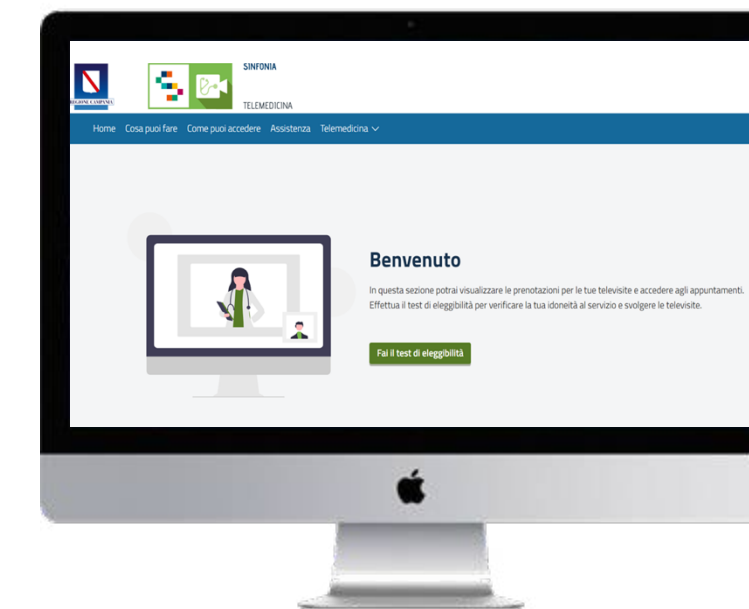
REGIONE CAMPANIA

SINFONIA

TELEMEDICINA

Home Cosa puoi fare Come puoi accedere Assistenza Telemedicina

Benvenuto

In questa sezione potrai visualizzare le prenotazioni per le tue televisite e accedere agli appuntamenti. Effettua il test di eleggibilità per verificare la tua idoneità al servizio e svolgere le televisite.

Fai il test di eleggibilità